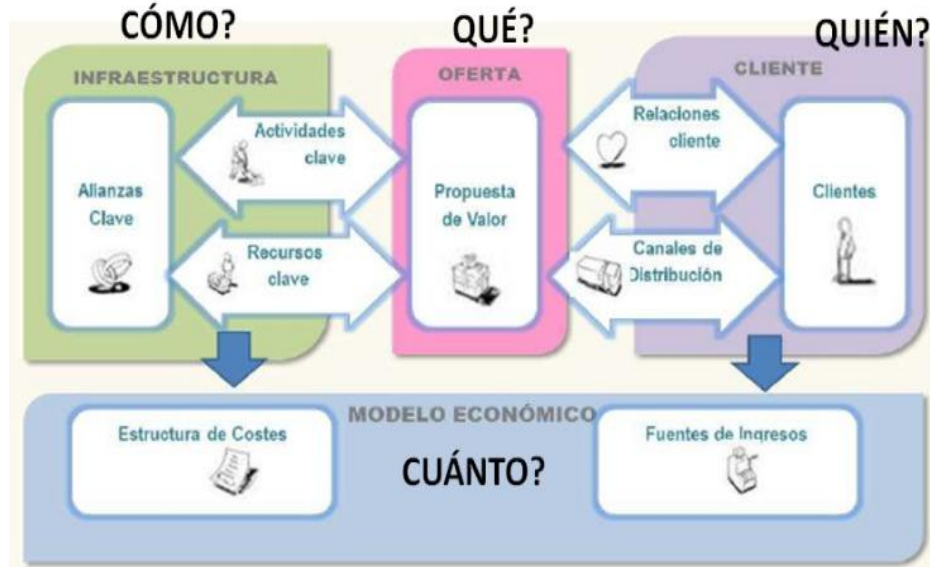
CÓMO?

QUÉ?

QUIÉN?

INFRAESTRUCTURA

OFERTA

CLIENTE

Alianzas Clave

Actividades clave

Recursos clave

Propuesta de Valor

Relaciones cliente

Canales de Distribución

Clientes

MODELO ECONÓMICO

Estructura de Costes

CUÁNTO?

Fuentes de Ingresos